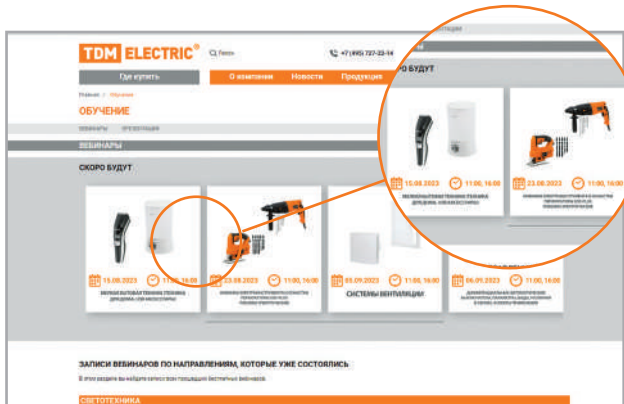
TDM ELECTRIC®

Поиск

+7 (495) 727-32-14

Где купить

О компании

Новости

Продукция

Главная / Обучение

ОБУЧЕНИЕ

ВЕБИНАРЫ

ПРЕЗЕНТАЦИИ

ВЕБИНАРЫ

СКОРО БУДУТ

15.08.2023

11:00, 16:00

23.08.2023

11:00, 16:00

03.09.2023

11:00, 16:00

СИСТЕМЫ ВЕНТИЛЯЦИИ

06.09.2023

11:00, 16:00

ЗАПИСИ ВЕБИНАРОВ ПО НАПРАВЛЕНИЯМ, КОТОРЫЕ УЖЕ СОСТОЯЛИСЬ

СВЕТОТЕХНИКА

СКОРО БУДУТ

15.08.2023

11:00, 16:00

23.08.2023

11:00, 16:00